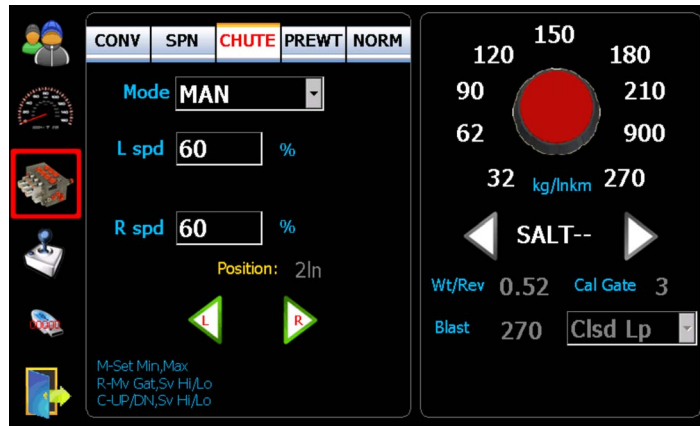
CONV SPN CHUTE PREWT NORM

Mode MAN

L spd 60 %

R spd 60 %

Position: 2ln

L R

M-Set Min,Max
R-Mv Gat,Sv Hi/Lo
C-UP/DN,Sv Hi/Lo

150
120 180
90 210
62 900
32 kg/lnkm 270

SALT--

Wt/Rev 0.52 Cal Gate 3

Blast 270 Clsd Lp